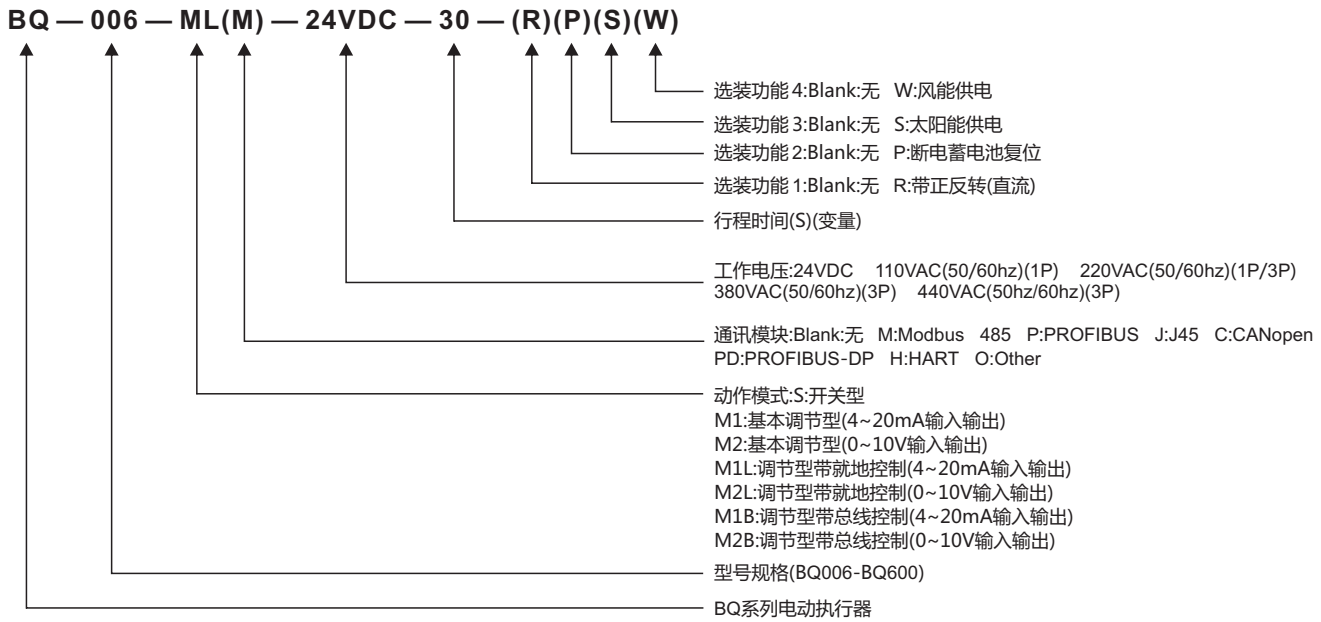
BQ — 006 — ML(M) — 24VDC — 30 — (R)(P)(S)(W)

选装功能 4:Blank:无 W:风能供电
选装功能 3:Blank:无 S:太阳能供电
选装功能 2:Blank:无 P:断电蓄电池复位
选装功能 1:Blank:无 R:带正反转(直流)
行程时间(S)(变量)
工作电压:24VDC 110VAC(50/60hz)(1P) 220VAC(50/60hz)(1P/3P) 380VAC(50/60hz)(3P) 440VAC(50hz/60hz)(3P)
通讯模块:Blank:无 M:Modbus 485 P:PROFIBUS J:J45 C:CANopen PD:PROFIBUS-DP H:HART O:Other
动作模式:S:开关型
M1:基本调节型(4~20mA输入输出)
M2:基本调节型(0~10V输入输出)
M1L:调节型带就地控制(4~20mA输入输出)
M2L:调节型带就地控制(0~10V输入输出)
M1B:调节型带总线控制(4~20mA输入输出)
M2B:调节型带总线控制(0~10V输入输出)
型号规格(BQ006-BQ600)
BQ系列电动执行器